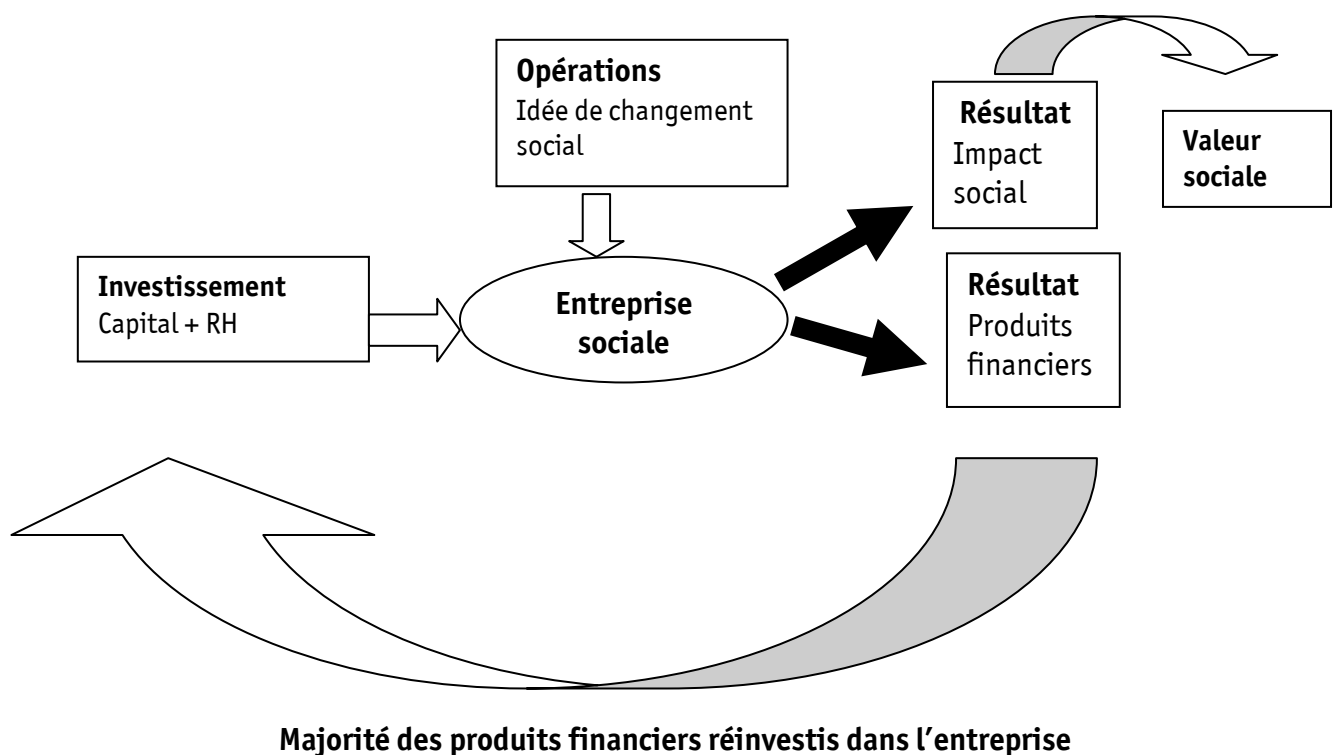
Opérations
Idée de changement social

Résultat
Impact social

Valeur sociale

Investissement
Capital + RH

Entreprise sociale

Résultat
Produits financiers

Majorité des produits financiers réinvestis dans l’entreprise